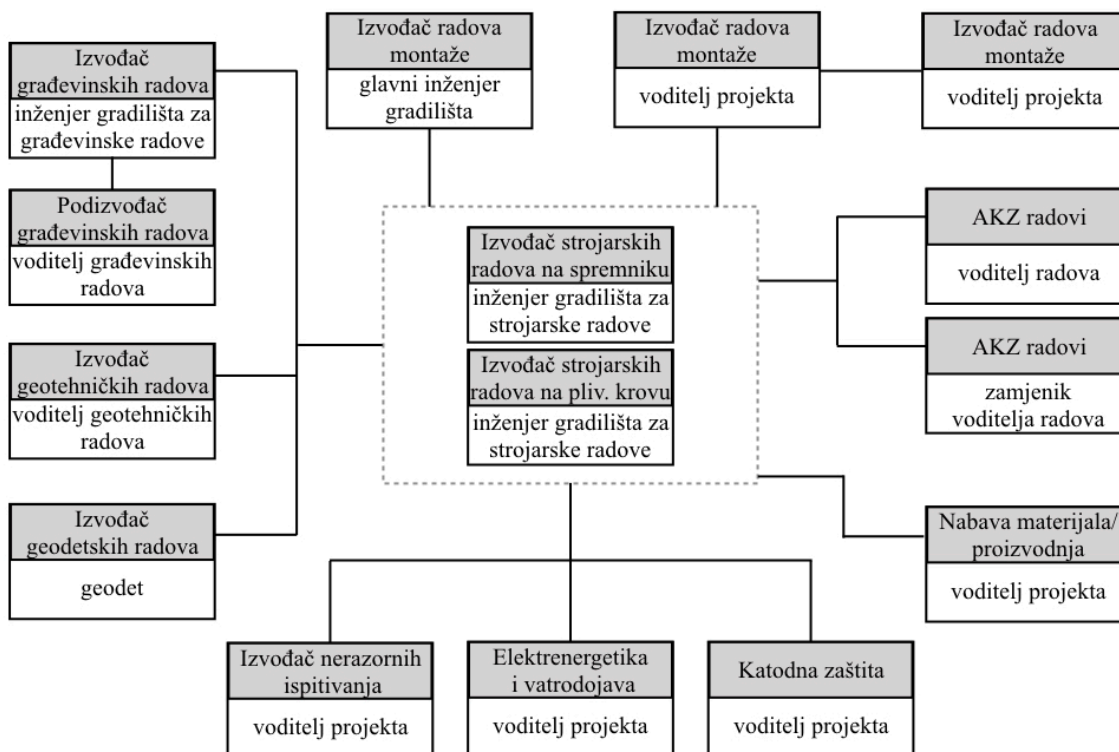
Izvođač građevinskih radova
inženjer gradilišta za građevinske radove

Podizvođač građevinskih radova
voditelj građevinskih radova

Izvođač geotehničkih radova
voditelj geotehničkih radova

Izvođač geodetskih radova
geodet

Izvođač radova montaže
glavni inženjer gradilišta

Izvođač radova montaže
voditelj projekta

Izvođač radova montaže
voditelj projekta

Izvođač strojarskih radova na spremniku
inženjer gradilišta za strojarske radove

Izvođač strojarskih radova na pliv. krovu
inženjer gradilišta za strojarske radove

AKZ radovi
voditelj radova

AKZ radovi
zamjenik voditelja radova

Nabava materijala/ proizvodnja
voditelj projekta

Izvođač nerazornih ispitivanja
voditelj projekta

Elektrenergetika i vatrodojava
voditelj projekta

Katodna zaštita
voditelj projekta